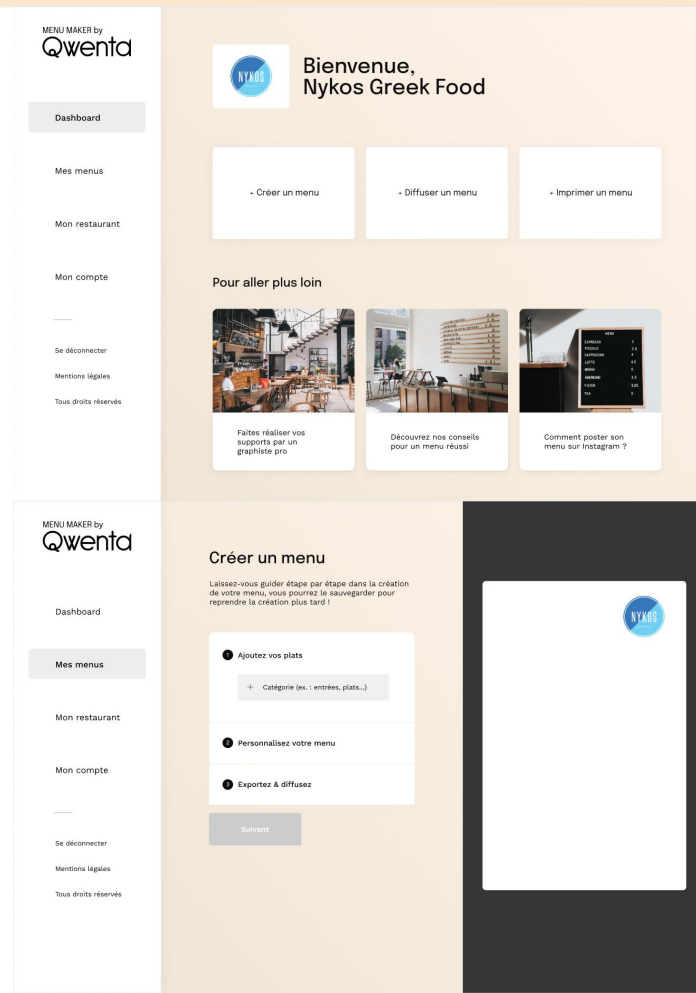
MENU MAKER by
Qwenta

Dashboard

Mes menus

Mon restaurant

Mon compte

Se déconnecter

Mentions légales

Tous droits réservés

NYKOS

Bienvenue,
Nykos Greek Food

+ Créer un menu

+ Diffuser un menu

+ Imprimer un menu

Pour aller plus loin

Faites réaliser vos supports par un graphiste pro

Découvrez nos conseils pour un menu réussi

Comment poster son menu sur Instagram ?

MENU MAKER by
Qwenta

Dashboard

Mes menus

Mon restaurant

Mon compte

Se déconnecter

Mentions légales

Tous droits réservés

Créer un menu

Laissez-vous guider étape par étape dans la création de votre menu, vous pourrez le sauvegarder pour reprendre la création plus tard !

1 Ajoutez vos plats

+ Catégorie (ex. : entrées, plats...)

2 Personnalisez votre menu

3 Exportez & diffusez

Suivant

NYKOS